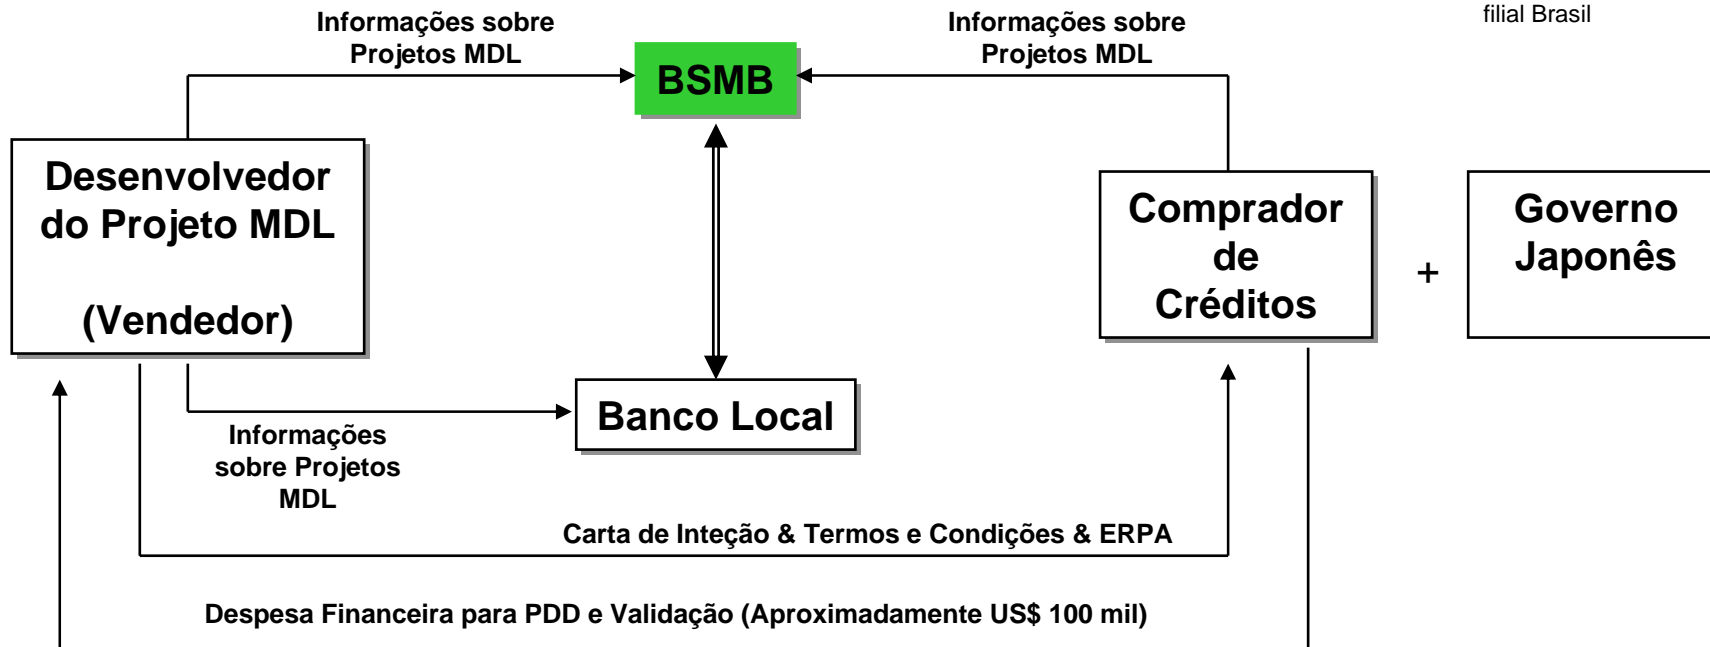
Informações sobre Projetos MDL

BSMB

Informações sobre Projetos MDL

filial Brasil

Desenvolvedor do Projeto MDL

(Vendedor)

Comprador de Créditos

+

Governo Japonês

Banco Local

Informações sobre Projetos MDL

Carta de Inteção & Termos e Condições & ERPA

Despesa Financeira para PDD e Validação (Aproximadamente US$ 100 mil)